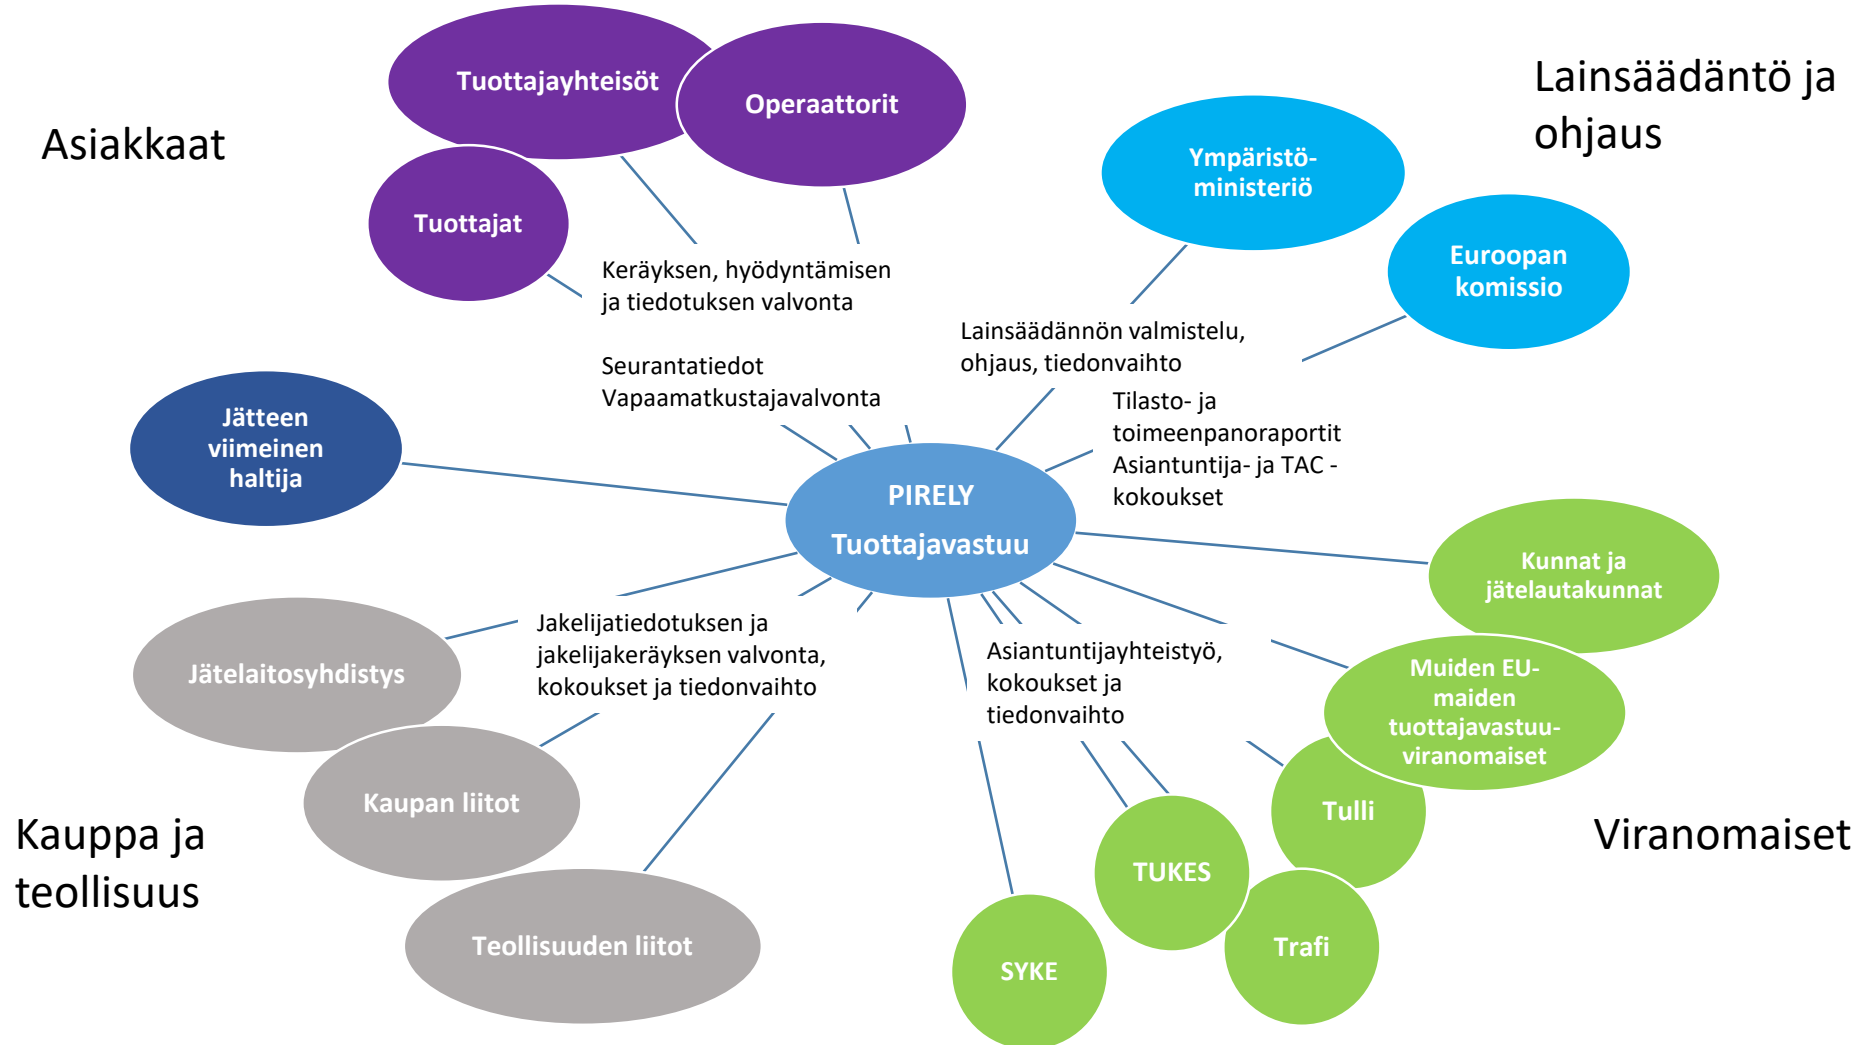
Asiakkaat

Tuottajayhteisöt

Operaattorit

Tuottajat

Keräyksen, hyödyntämisen ja tiedotuksen valvonta

Lainsäädäntö ja ohjaus

Ympäristöministeriö

Euroopan komissio

Lainsäädännön valmistelu, ohjaus, tiedonvaihto

Seurantatiedot Vapaamatkustajavalvonta

Tilasto- ja toimeenpanoraportit Asiantuntija- ja TAC -kokoukset

Jätteen viimeinen haltija

PIRELY
Tuottajavastuu

Kunnat ja jätelautakunnat

Jätelaitosyhdistys

Jakelijatiedotuksen ja jakelijakeräyksen valvonta, kokoukset ja tiedonvaihto

Asiantuntijayhteistyö, kokoukset ja tiedonvaihto

Muiden EU-maiden tuottajavastuuviranomaiset

Kaupan liitot

Tulli

Kauppa ja teollisuus

Viranomaiset

TUKES

Teollisuuden liitot

Trafi

SYKE